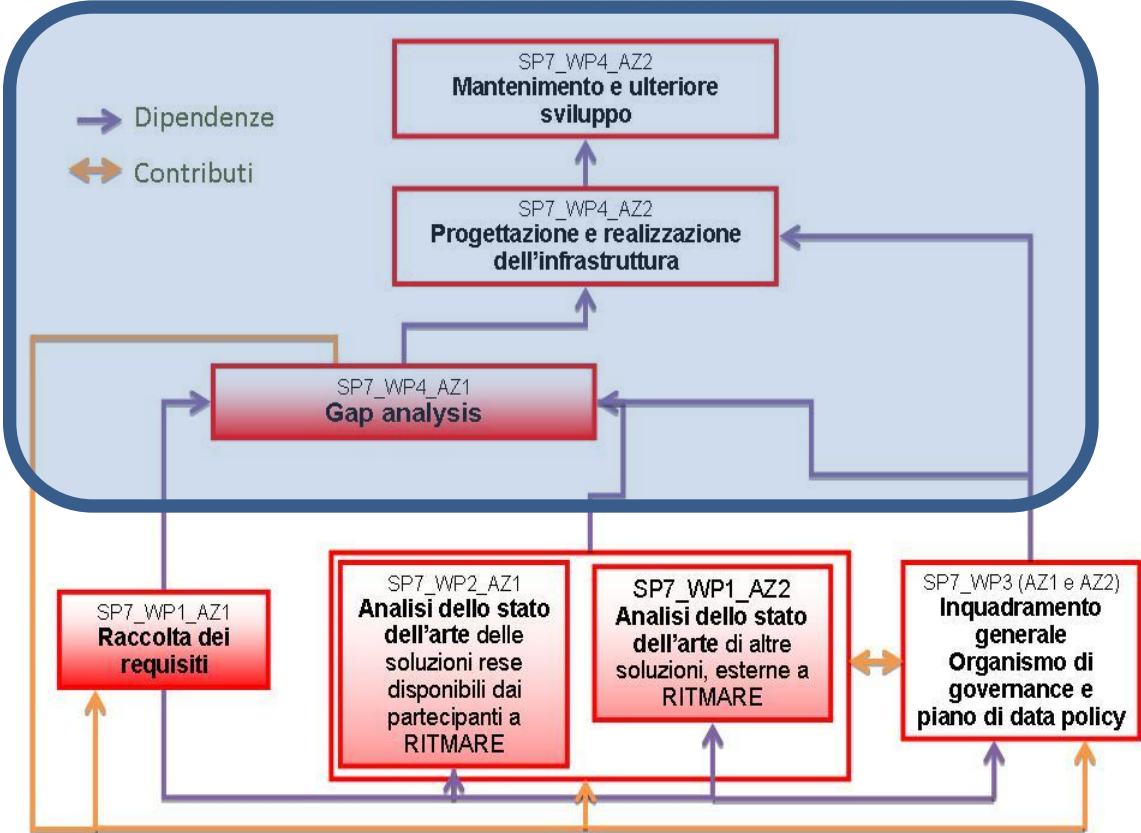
Dipendenze

Contributi

SP7_WP4_AZ2
Mantenimento e ulteriore sviluppo

SP7_WP4_AZ2
Progettazione e realizzazione dell'infrastruttura

SP7_WP4_AZ1
Gap analysis

SP7_WP1_AZ1
Raccolta dei requisiti

SP7_WP2_AZ1
Analisi dello stato dell'arte delle soluzioni rese disponibili dai partecipanti a RITMARE

SP7_WP1_AZ2
Analisi dello stato dell'arte di altre soluzioni, esterne a RITMARE

SP7_WP3 (AZ1 e AZ2)
Inquadramento generale Organismo di governance e piano di data policy